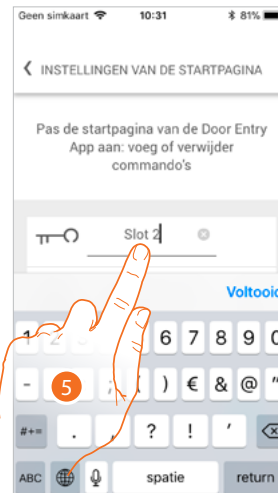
Geen simkaart 10:31 81%

INSTELLINGEN VAN DE STARTPAGINA

Pas de startpagina van de Door Entry App aan: voeg of verwijder commando's

Slot 2

Voltooi

1 2 6 7 8 9 0

- ) € & @

5

#+= . , ? ! '

ABC spatie return